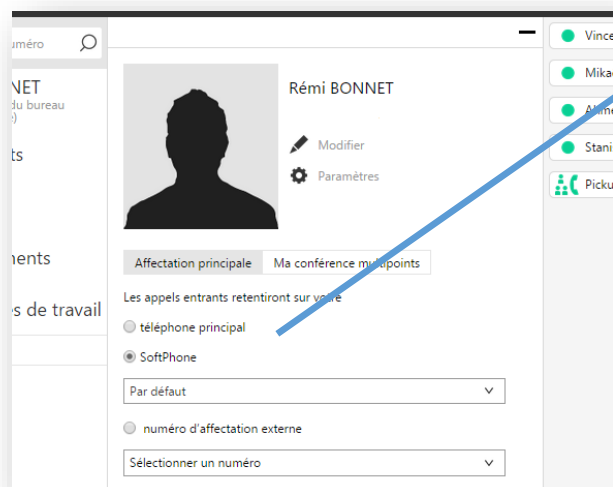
uméro

NET
du bureau
)

ts

nents

es de travail

Rémi BONNET

Modifier

Paramètres

Affectation principale | Ma conférence multipoints

Les appels entrants retentiront sur votre

téléphone principal

SoftPhone

Par défaut

numéro d'affectation externe

Sélectionner un numéro

Vince

Mika

Al

Stani

Picku